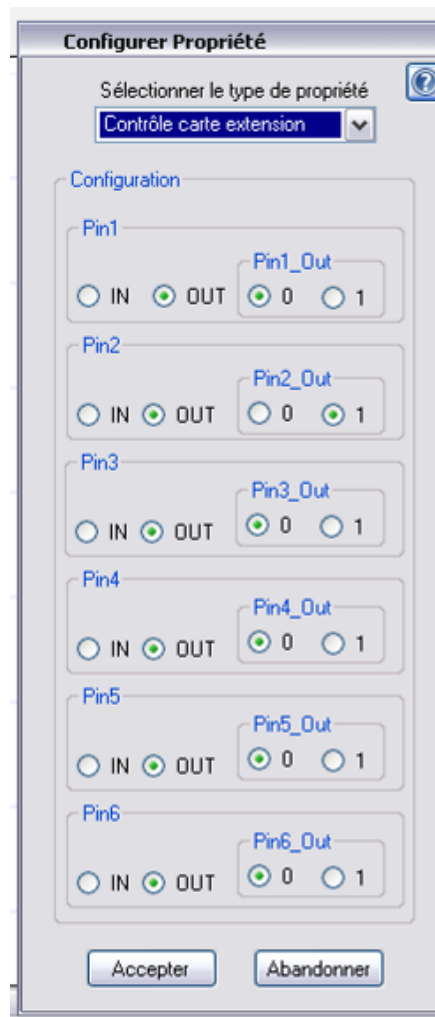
Configurer Propriété

Sélectionner le type de propriété

Contrôle carte extension

Configuration

Pin1
IN OUT
Pin1_Out
0 1

Pin2
IN OUT
Pin2_Out
0 1

Pin3
IN OUT
Pin3_Out
0 1

Pin4
IN OUT
Pin4_Out
0 1

Pin5
IN OUT
Pin5_Out
0 1

Pin6
IN OUT
Pin6_Out
0 1

Accepter Abandonner